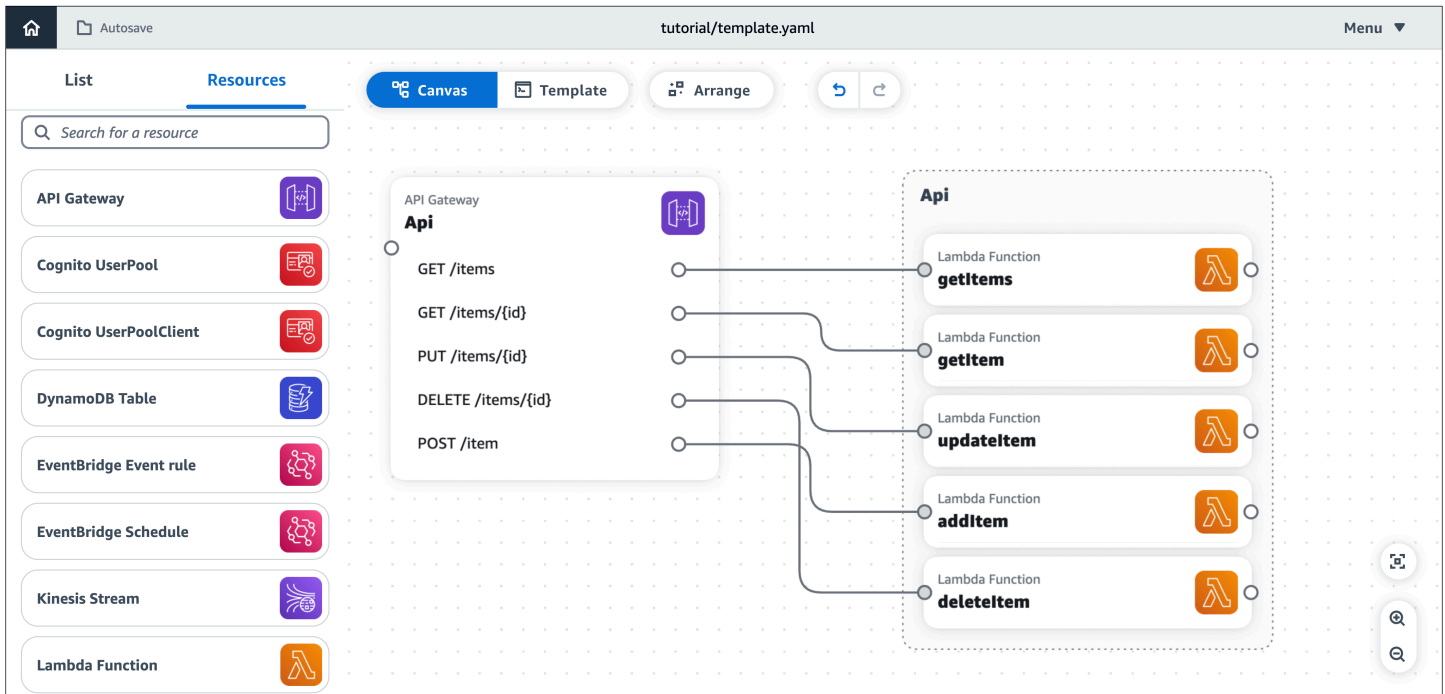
Autosave

tutorial/template.yaml

Menu ▼

List

Resources

Search for a resource

API Gateway

Cognito UserPool

Cognito UserPoolClient

DynamoDB Table

EventBridge Event rule

EventBridge Schedule

Kinesis Stream

Lambda Function

Canvas

Template

Arrange

API Gateway
Api

GET /items

GET /items/{id}

PUT /items/{id}

DELETE /items/{id}

POST /item

Api

Lambda Function
getItems

Lambda Function
getItem

Lambda Function
updateItem

Lambda Function
addItem

Lambda Function
deleteItem